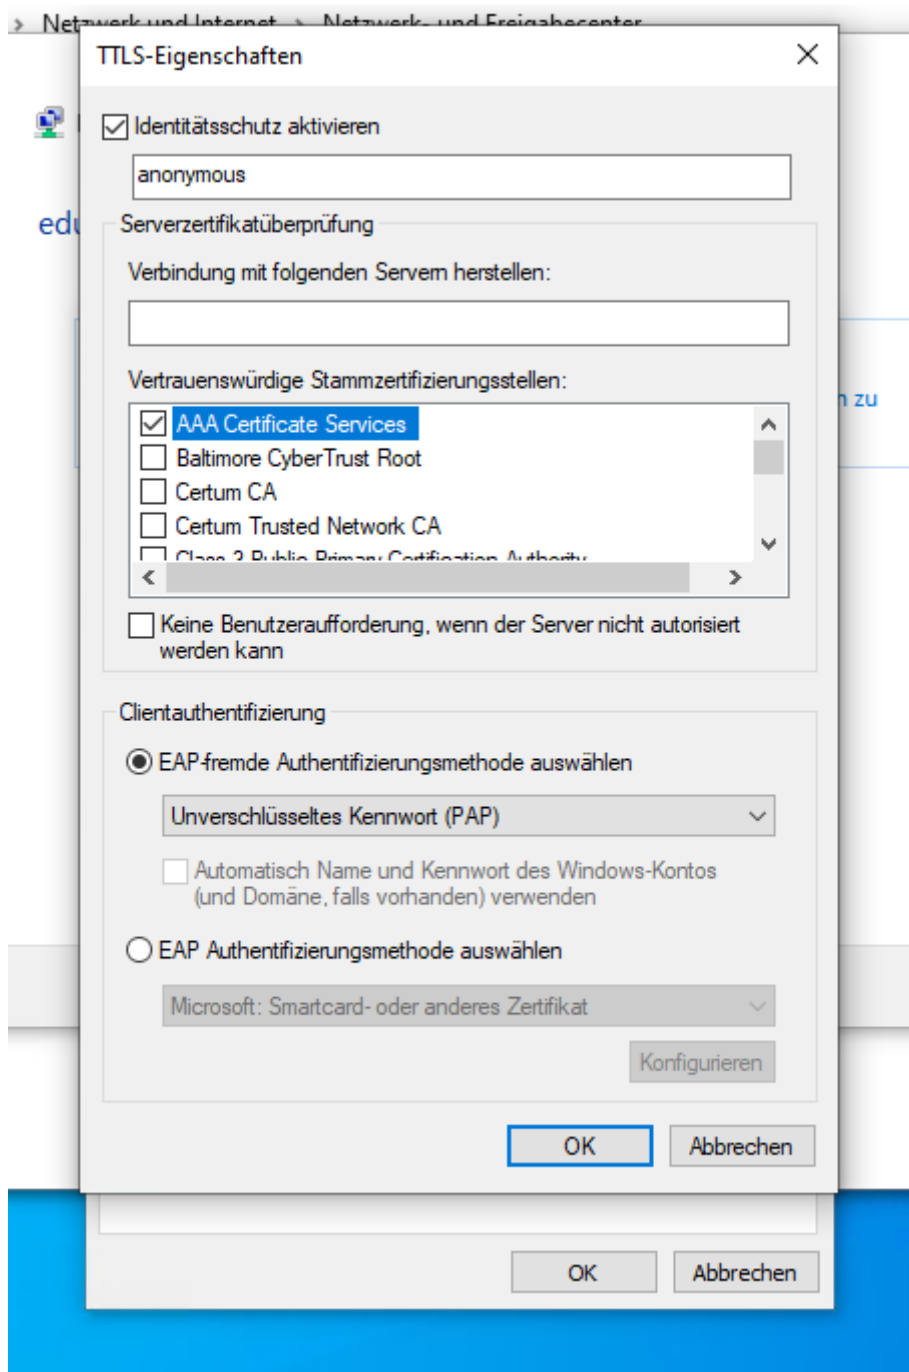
> Netzwerk und Internet > Netzwerk- und Freigabecenter

TTLS-Eigenschaften

×

edu

n zu

Identitätsschutz aktivieren

anonymous

Serverzertifikatüberprüfung

Verbindung mit folgenden Servern herstellen:

Vertrauenswürdige Stammzertifizierungsstellen:

AAA Certificate Services
Baltimore CyberTrust Root
Certum CA
Certum Trusted Network CA
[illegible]

Keine Benutzeraufforderung, wenn der Server nicht autorisiert werden kann

Clientauthentifizierung

EAP-fremde Authentifizierungsmethode auswählen

Unverschlüsseltes Kennwort (PAP)

Automatisch Name und Kennwort des Windows-Kontos (und Domäne, falls vorhanden) verwenden

EAP Authentifizierungsmethode auswählen

Microsoft: Smartcard- oder anderes Zertifikat

Konfigurieren

OK

Abbrechen

OK

Abbrechen